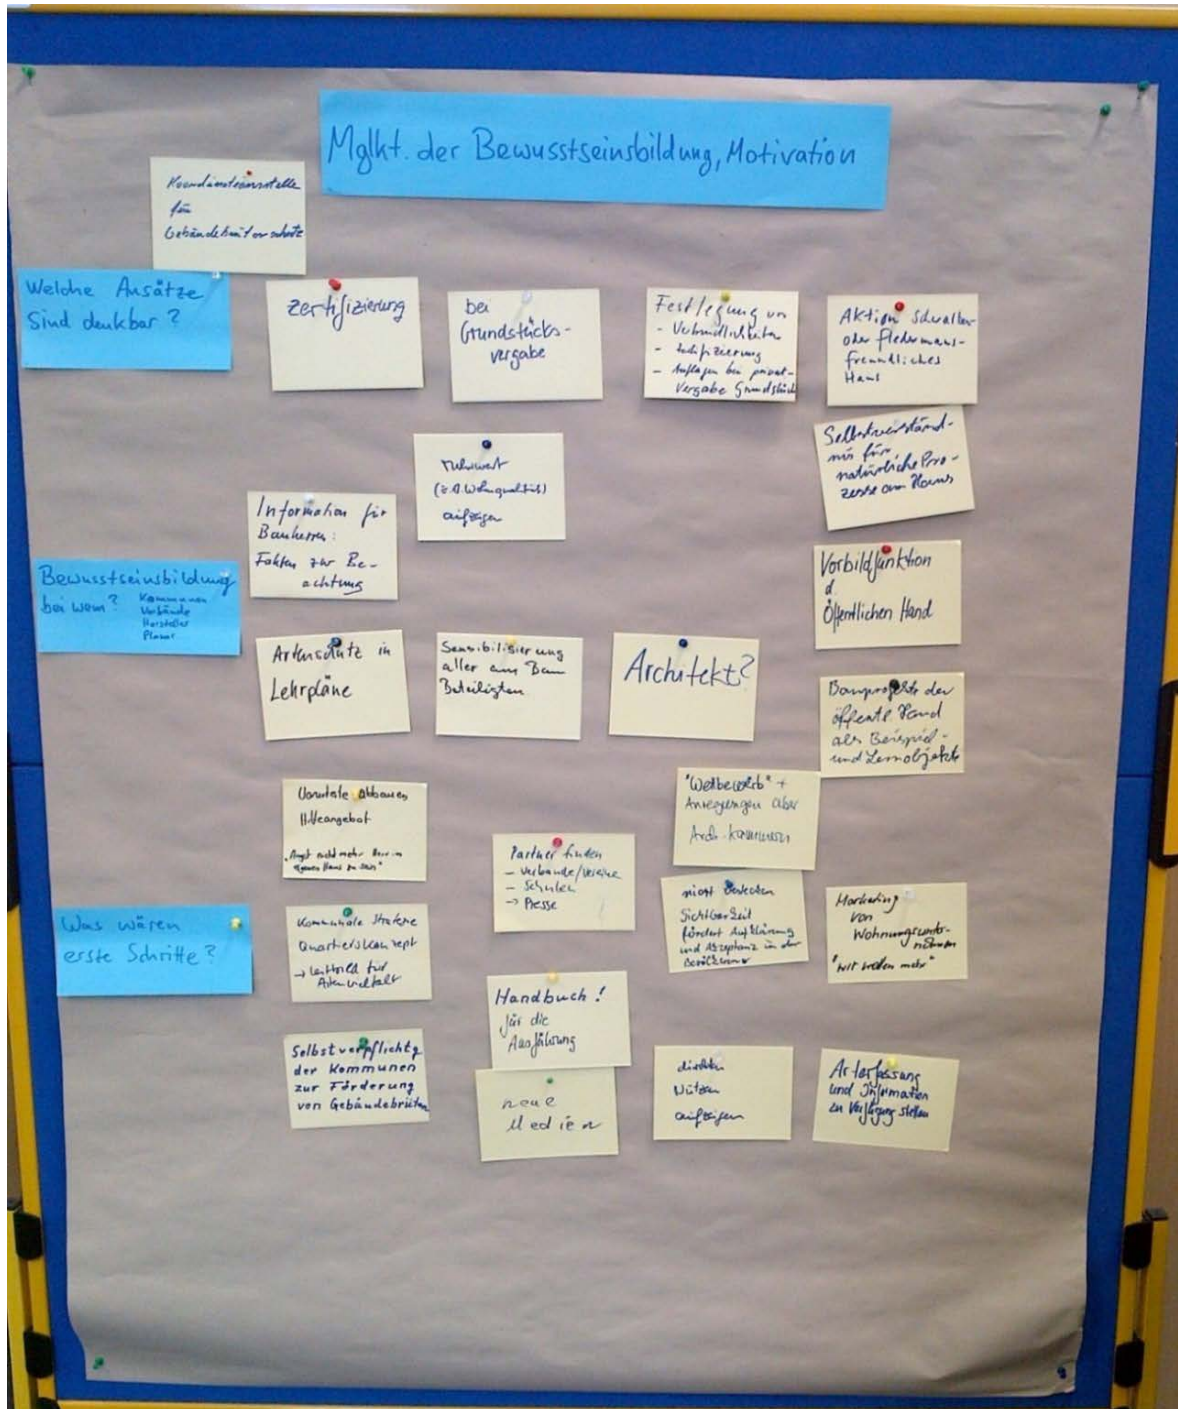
Mglkt. der Bewusstseinsbildung, Motivation

Koordinationsstelle für Gebäudebrüterschutz

Welche Ansätze sind denkbar?

Zertifizierung

bei Grundstücksvergabe

Festlegung von
- Verbindlichkeiten
- Zertifizierung
- Auflagen bei privat. Vergabe Grundstück

Aktion schwalben- oder fledermausfreundliches Haus

Mehrwert (z.B. Wohnqualität) aufzeigen

Selbstverständnis für natürliche Prozesse am Haus

Information für Bauherren: Fakten zur Beachtung

Bewusstseinsbildung bei wem? Kommunen Verbände Hersteller Planer

Vorbildfunktion d. Öffentlichen Hand

Artenschutz in Lehrpläne

Sensibilisierung aller am Bau Beteiligten

Architekt?

Bauprojekte der öffentl. Hand als Beispiel- und Lernobjekte

Vorurteile abbauen Hilfeangebot
„Angst nicht mehr Herr im eigenen Haus zu sein"

"Wettbewerb" + Anregungen über Arch.-kammern

Partner finden
- Verbände/Vereine
- Schulen
-> Presse

nicht Verstecken Sichtbarkeit fördert Aufklärung und Akzeptanz in der Bevölkerung

Marketing von Wohnungsunternehmen „wir wollen mehr"

Was wären erste Schritte?

Kommunale Strategie Quartierskonzept -> Leitbild für Artenvielfalt

Handbuch! für die Ausführung

Selbstverpflichtg. der Kommunen zur Förderung von Gebäudebrütern

neue Medien

direkten Nutzen aufzeigen

Arterfassung und Information zur Verfügung stellen